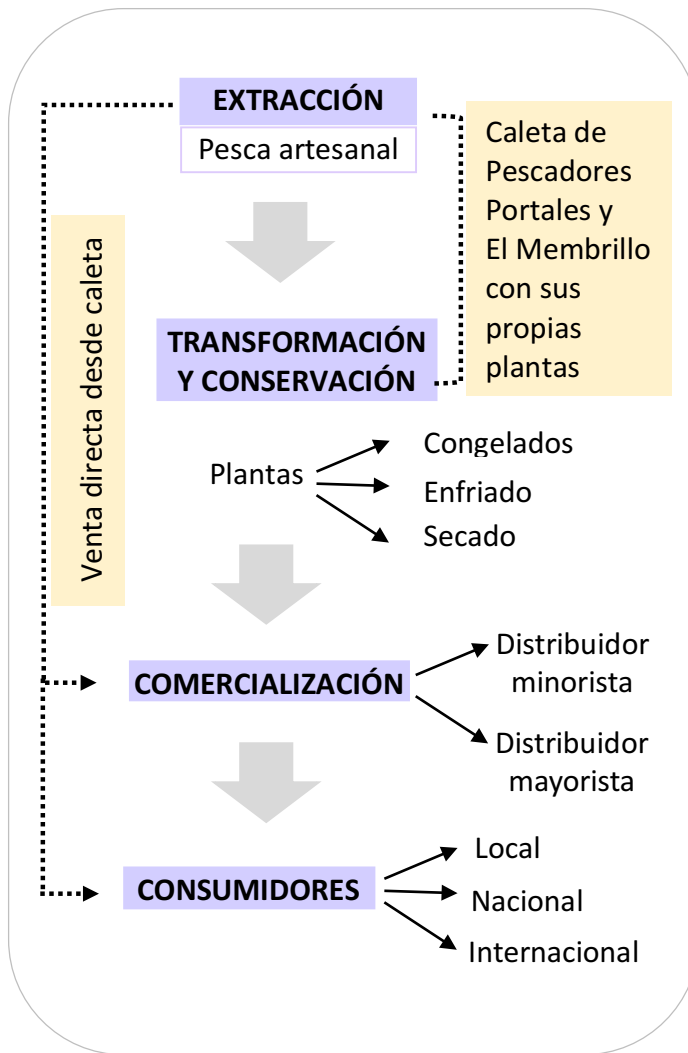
EXTRACCIÓN

Pesca artesanal

Caleta de Pescadores Portales y El Membrillo con sus propias plantas

Venta directa desde caleta

TRANSFORMACIÓN Y CONSERVACIÓN

Plantas

Congelados

Enfriado

Secado

COMERCIALIZACIÓN

Distribuidor minorista

Distribuidor mayorista

CONSUMIDORES

Local

Nacional

Internacional